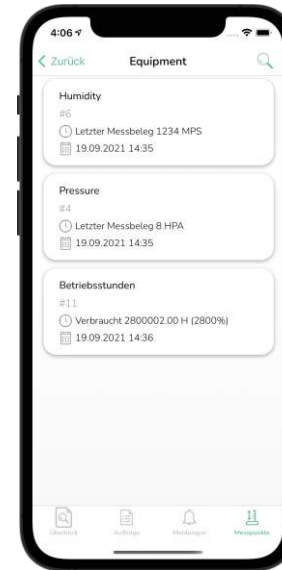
4:06

Zurück

Equipment

Humidity

#6

Letzter Messbeleg 1234 MPS

19.09.2021 14:35

Pressure

#4

Letzter Messbeleg 8 HPA

19.09.2021 14:35

Betriebsstunden

#11

Verbraucht 2800002.00 H (2800%)

19.09.2021 14:36

Überblick

Aufträge

Meldungen

Messpunkte